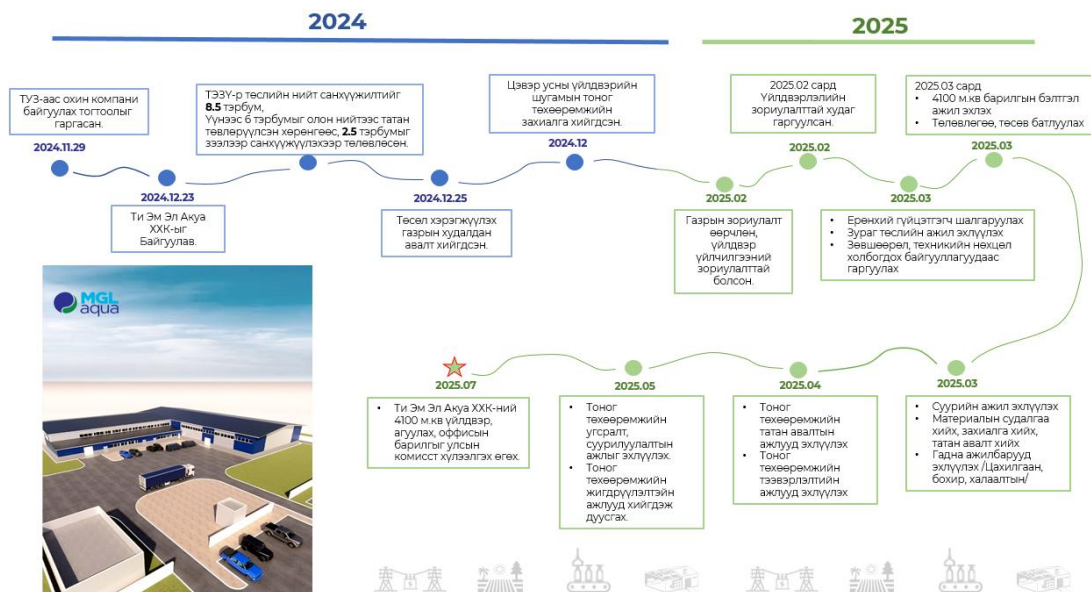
2024

2025

ТУЗ-аас охин компани байгуулах тогтоолыг гаргасан.

2024.11.29

2024.12.23

Ти Эм Эл Акуа ХХК-ыг Байгуулав.

ТЭЗҮ-р төслийн нийт санхүүжилтийг **8.5** тэрбум, Үүнээс 6 тэрбумыг олон нийтээс татан төвлөрүүлсэн хөрөнгөөс, **2.5** тэрбумыг зээлээр санхүүжүүлэхээр төлөвлөсөн.

2024.12.25

Төсөл хэрэгжүүлэх газрын худалдан авалт хийгдсэн.

Цэвэр усны үйлдвэрийн шугамын тоног төхөөрөмжийн захиалга хийгдсэн.

2024.12

2025.02

Газрын зориулалт өөрчлөн, үйлдвэр үйлчилгээний зориулалттай болсон.

2025.02 сард Үйлдвэрлэлийн зориулалттай худаг гаргуулсан.

2025.02

2025.03

• Ерөнхий гүйцэтгэгч шалгаруулах
• Зураг төслийн ажил эхлүүлэх
• Зөвшөөрөл, техникийн нөхцөл холбогдох байгууллагуудаас гаргуулах

2025.03 сард
• 4100 м.кв барилгын бэлтгэл ажил эхлэх
• Төлөвлөгөө, төсөв батлуулах

2025.03

MGL aqua

2025.07

• Ти Эм Эл Акуа ХХК-ний 4100 м.кв үйлдвэр, агуулах, оффисын барилгыг улсын комисст хүлээлгэх өгөх.

2025.05

• Тоног төхөөрөмжийн угсралт, суурилуулалтын ажлыг эхлүүлэх.
• Тоног төхөөрөмжийн жигдрүүлэлтийн ажлууд хийгдэж дуусгах.

2025.04

• Тоног төхөөрөмжийн татан авалтын ажлууд эхлүүлэх
• Тоног төхөөрөмжийн тээвэрлэлтийн ажлууд эхлүүлэх

2025.03

• Суурийн ажил эхлүүлэх
• Материалын судалгаа хийх, захиалга хийх, татан авалт хийх
• Гадна ажилбарууд эхлүүлэх /Цахилгаан, бохир, халаалтын/